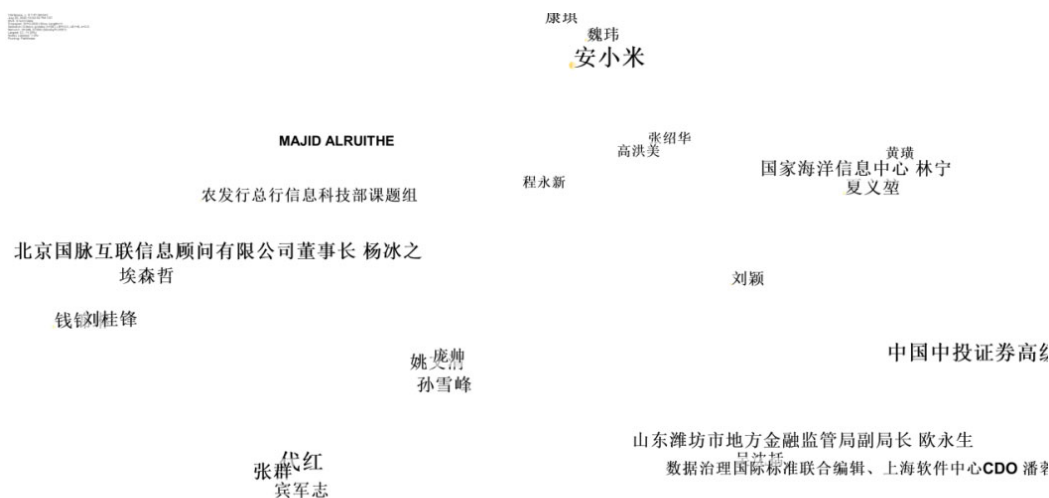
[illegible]

康琪
魏玮
安小米

MAJID ALRUITHE

张绍华
高洪美

程永新

黄璜
国家海洋信息中心 林宁
夏义堃

农发行总行信息科技部课题组

北京国脉互联信息顾问有限公司董事长 杨冰之
埃森哲

刘颖

钱钦
刘桂锋

庞帅
姚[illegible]
孙雪峰

中国中投证券高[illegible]

山东潍坊市地方金融监管局副局长 欧永生
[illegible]
数据治理国际标准联合编辑、上海软件中心CDO 潘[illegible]

代红
张群
宾军志